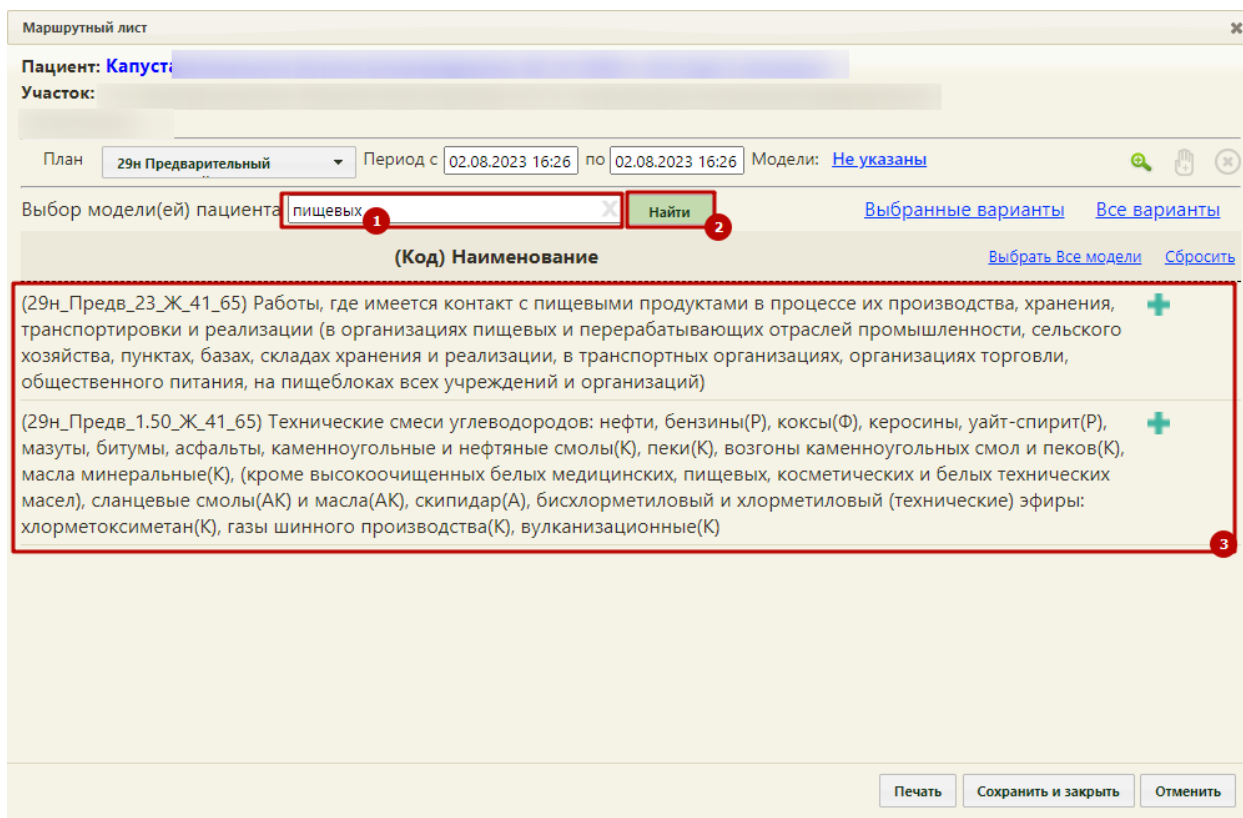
Маршрутный лист

Пациент: Капуста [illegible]
Участок: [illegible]

План 29н Предварительный Период с 02.08.2023 16:26 по 02.08.2023 16:26 Модели: Не указаны

Выбор модели(ей) пациента пищевых 1 Найти 2 Выбранные варианты Все варианты

(Код) Наименование Выбрать Все модели Сбросить

(29н_Предв_23_Ж_41_65) Работы, где имеется контакт с пищевыми продуктами в процессе их производства, хранения, транспортировки и реализации (в организациях пищевых и перерабатывающих отраслей промышленности, сельского хозяйства, пунктах, базах, складах хранения и реализации, в транспортных организациях, организациях торговли, общественного питания, на пищеблоках всех учреждений и организаций)

(29н_Предв_1.50_Ж_41_65) Технические смеси углеводородов: нефти, бензины(Р), коксы(Ф), керосины, уайт-спирит(Р), мазуты, битумы, асфальты, каменноугольные и нефтяные смолы(К), пеки(К), возгоны каменноугольных смол и пеков(К), масла минеральные(К), (кроме высокоочищенных белых медицинских, пищевых, косметических и белых технических масел), сланцевые смолы(АК) и масла(АК), скипидар(А), бисхлорметиловый и хлорметиловый (технические) эфиры: хлорметоксиметан(К), газы шинного производства(К), вулканизационные(К)

3

Печать Сохранить и закрыть Отменить